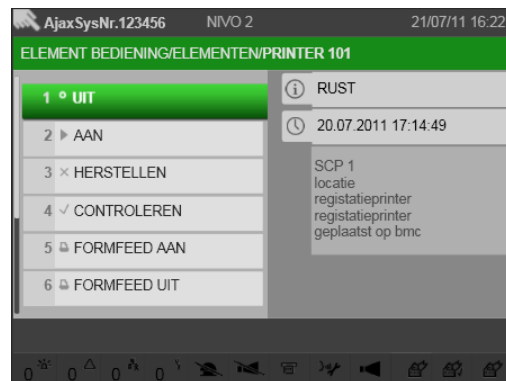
AjaxSysNr.123456 NIVO 2 21/07/11 16:22

ELEMENT BEDIENING/ELEMENTEN/PRINTER 101

1 ° UIT
2 ▸ AAN
3 × HERSTELLEN
4 ✓ CONTROLEREN
5 FORMFEED AAN
6 FORMFEED UIT

RUST

20.07.2011 17:14:49

SCP 1
locatie
registatieprinter
registatieprinter
geplaatst op bmc

0 0 0 0